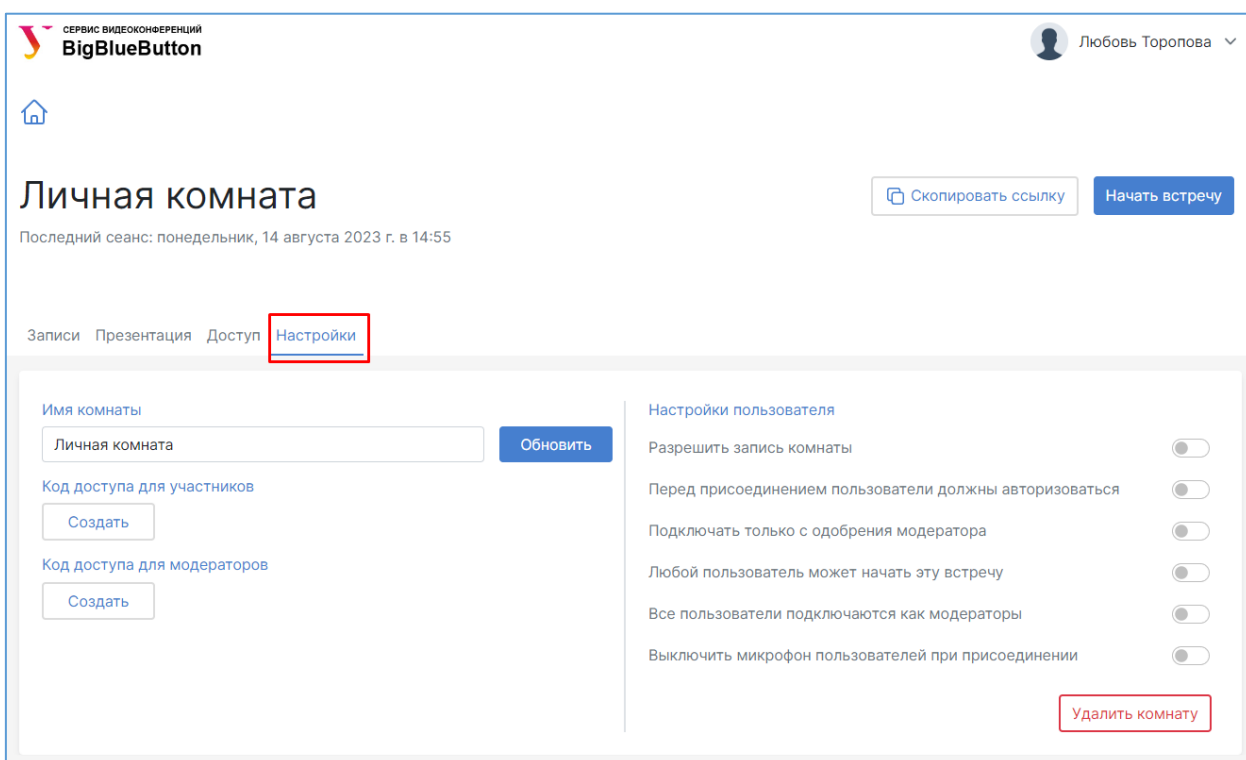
СЕРВИС ВИДЕОКОНФЕРЕНЦИЙ
BigBlueButton

Любовь Торопова

Личная комната

Последний сеанс: понедельник, 14 августа 2023 г. в 14:55

Скопировать ссылку

Начать встречу

Записи Презентация Доступ Настройки

Имя комнаты

Личная комната

Обновить

Код доступа для участников

Создать

Код доступа для модераторов

Создать

Настройки пользователя

Разрешить запись комнаты

Перед присоединением пользователи должны авторизоваться

Подключать только с одобрения модератора

Любой пользователь может начать эту встречу

Все пользователи подключаются как модераторы

Выключить микрофон пользователей при присоединении

Удалить комнату